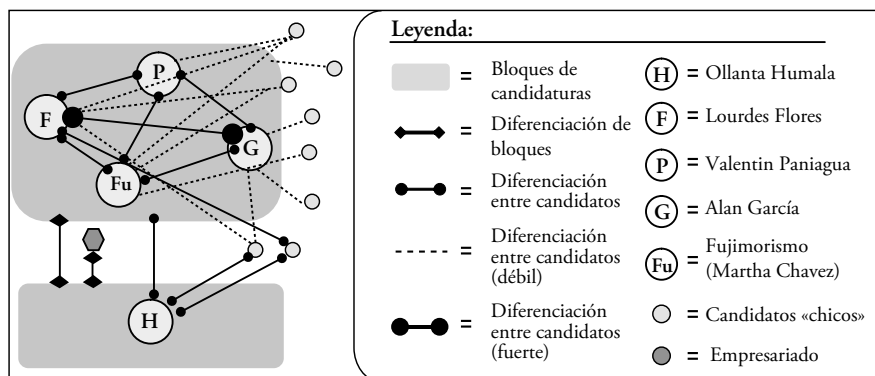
P

F

G

Fu

H

Leyenda:

= Bloques de candidaturas

= Diferenciación de bloques

= Diferenciación entre candidatos

= Diferenciación entre candidatos (débil)

= Diferenciación entre candidatos (fuerte)

H = Ollanta Humala

F = Lourdes Flores

P = Valentin Paniagua

G = Alan García

Fu = Fujimorismo (Martha Chavez)

= Candidatos «chicos»

= Empresariado